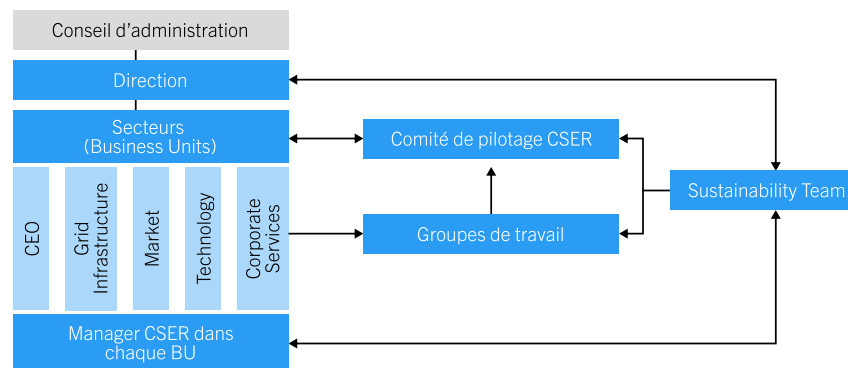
Conseil d’administration

Direction

Secteurs (Business Units)

CEO

Grid Infrastructure

Market

Technology

Corporate Services

Manager CSER dans chaque BU

Comité de pilotage CSER

Groupes de travail

Sustainability Team